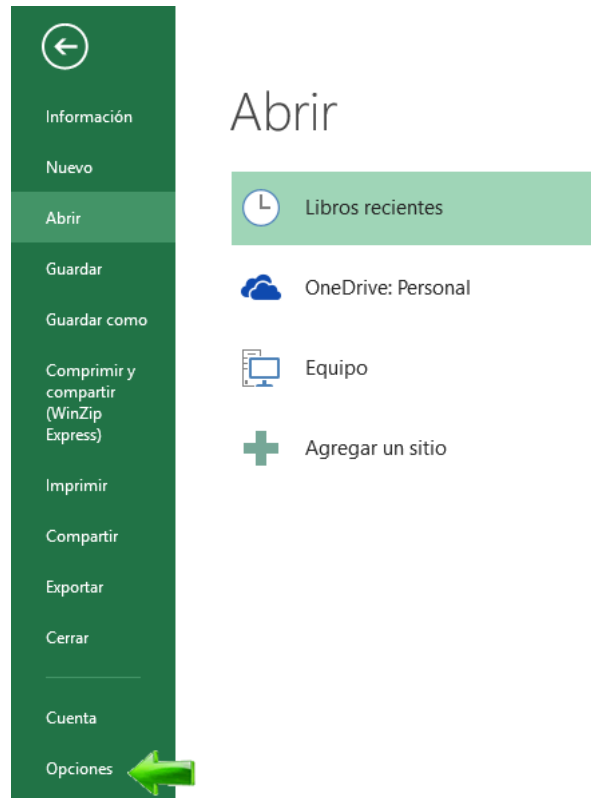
Información

Nuevo

Abrir

Guardar

Guardar como

Comprimir y compartir (WinZip Express)

Imprimir

Compartir

Exportar

Cerrar

Cuenta

Opciones

Abrir

Libros recientes

OneDrive: Personal

Equipo

Agregar un sitio